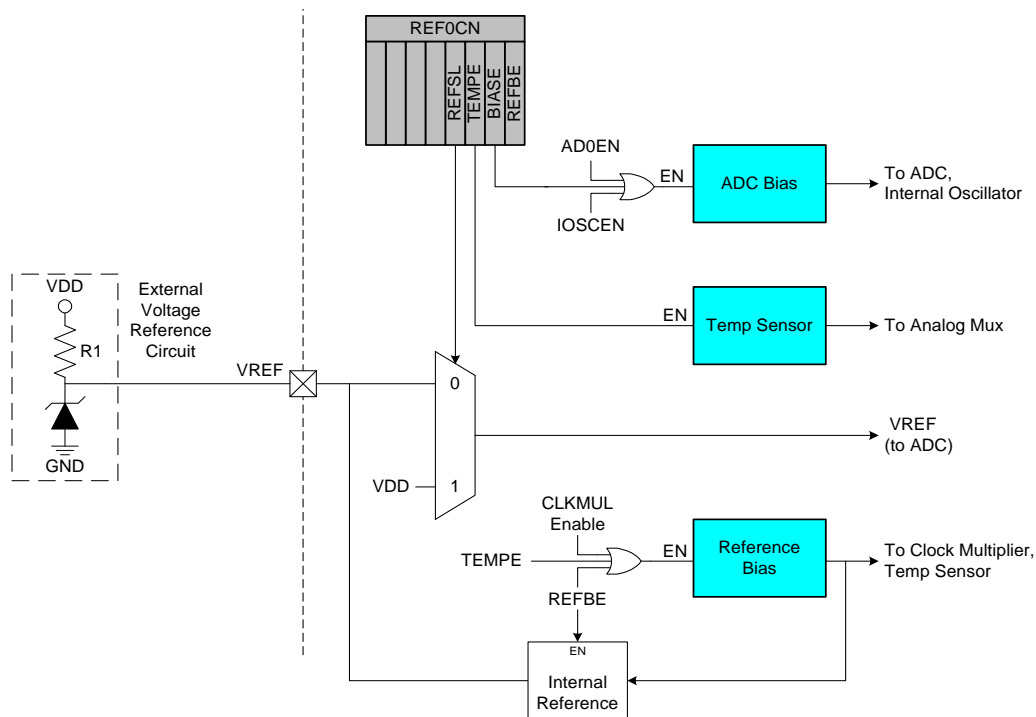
REF0CN

REFSL
TEMPE
BIASE
REFBE

AD0EN
IOSCEN
EN
ADC Bias
To ADC, Internal Oscillator

EN
Temp Sensor
To Analog Mux

VDD
R1
GND
External Voltage Reference Circuit
VREF

0
1
VDD
VREF (to ADC)

CLKMUL Enable
TEMPE
REFBE
EN
Reference Bias
To Clock Multiplier, Temp Sensor

EN
Internal Reference